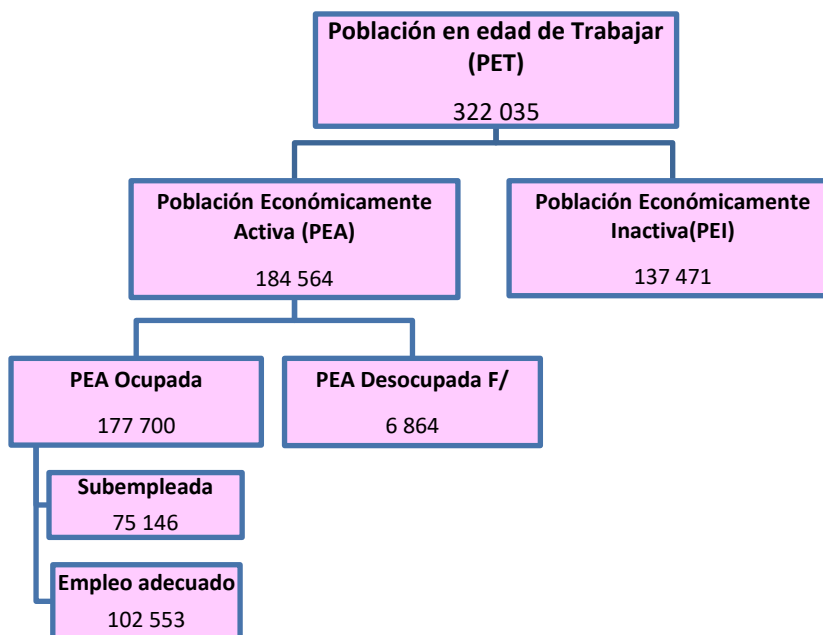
Población en edad de Trabajar (PET)

322 035

Población Económicamente Activa (PEA)

184 564

Población Económicamente Inactiva(PEI)

137 471

PEA Ocupada

177 700

PEA Desocupada F/

6 864

Subempleada

75 146

Empleo adecuado

102 553